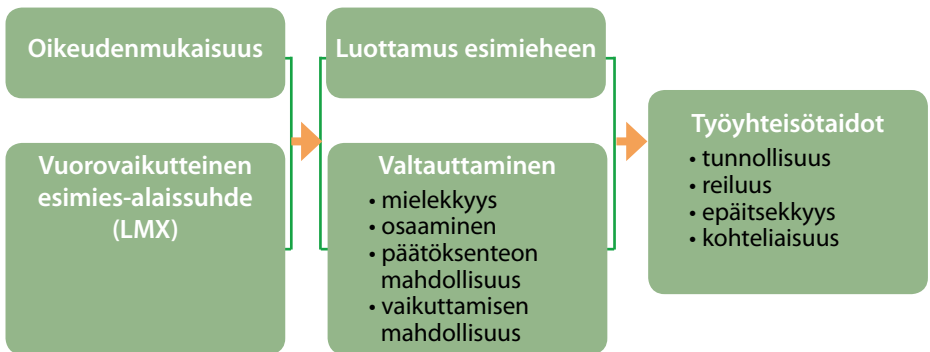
Oikeudenmukaisuus

Vuorovaikutteinen esimies-alaissuhde (LMX)

Luottamus esimieheen

Valtauttaminen
• mielekkyys
• osaaminen
• päätöksenteon mahdollisuus
• vaikuttamisen mahdollisuus

Työyhteisötaidot
• tunnollisuus
• reiluus
• epäitsekkyys
• kohteliaisuus